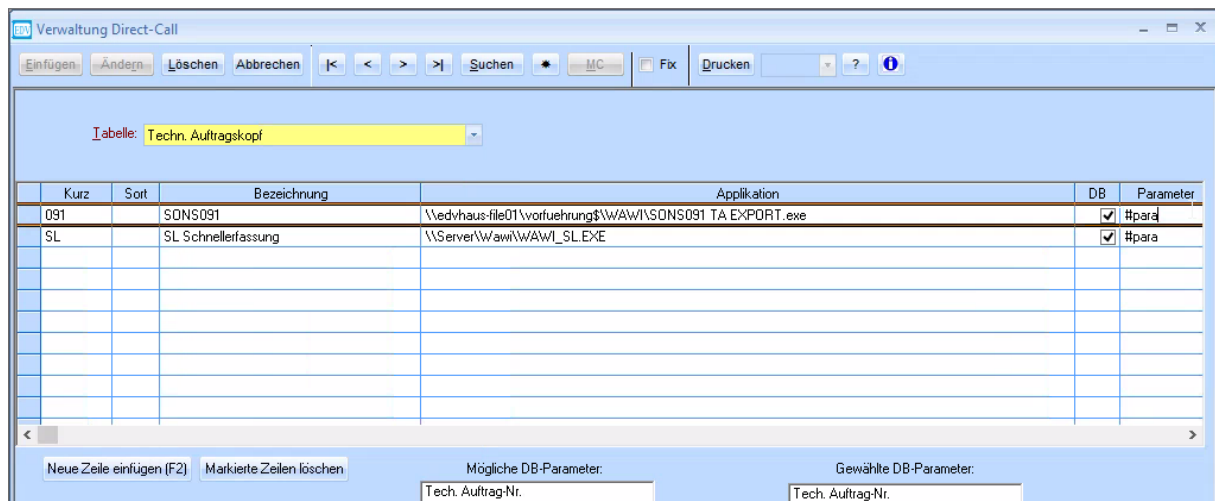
Verwaltung Direct-Call

Einfügen | Ändern | Löschen | Abbrechen | |< | < | > | >| | Suchen | * | MC | Fix | Drucken | ? | i

Tabelle: Techn. Auftragskopf

| | Kurz | Sort | Bezeichnung | Applikation | DB | Parameter |
|---|---|---|---|---|---|---|
| | 091 | | SONS091 | \\edvhaus-file01\vorfuehrung$\WAWI\SONS091 TA EXPORT.exe | ✔ | #para |
| | SL | | SL Schnellerfassung | \\Server\Wawi\WAWI_SL.EXE | ✔ | #para |

Neue Zeile einfügen (F2) | Markierte Zeilen löschen

Mögliche DB-Parameter:
Tech. Auftrag-Nr.

Gewählte DB-Parameter:
Tech. Auftrag-Nr.